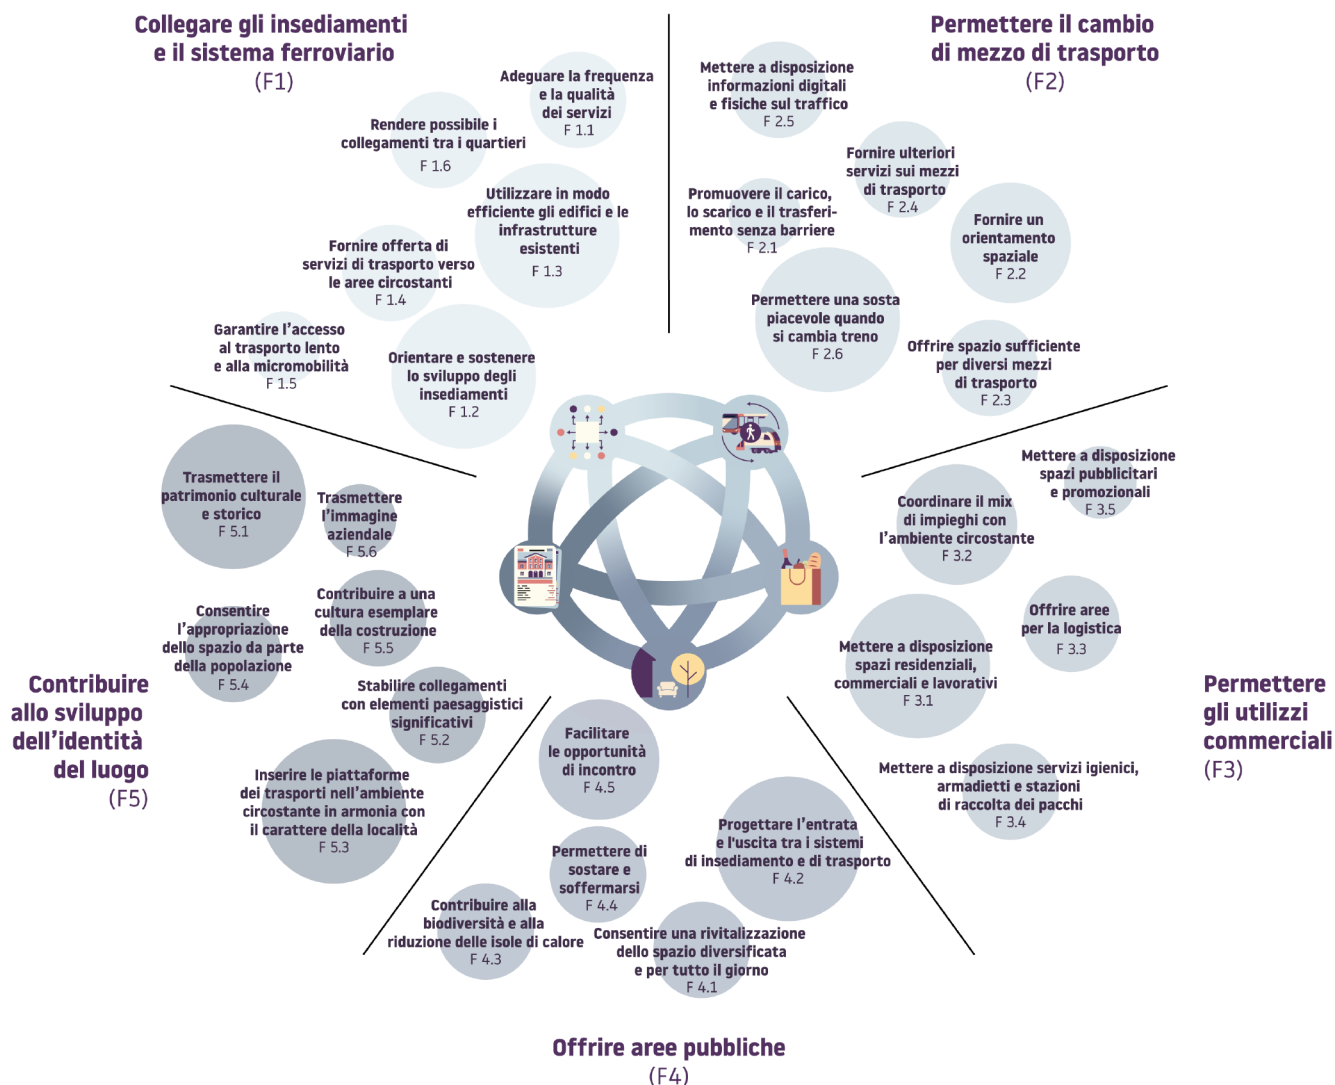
Collegare gli insediamenti e il sistema ferroviario
(F1)

Adeguare la frequenza e la qualità dei servizi
F 1.1

Rendere possibile i collegamenti tra i quartieri
F 1.6

Utilizzare in modo efficiente gli edifici e le infrastrutture esistenti
F 1.3

Fornire offerta di servizi di trasporto verso le aree circostanti
F 1.4

Garantire l'accesso al trasporto lento e alla micromobilità
F 1.5

Orientare e sostenere lo sviluppo degli insediamenti
F 1.2

Permettere il cambio di mezzo di trasporto
(F2)

Mettere a disposizione informazioni digitali e fisiche sul traffico
F 2.5

Fornire ulteriori servizi sui mezzi di trasporto
F 2.4

Promuovere il carico, lo scarico e il trasferimento senza barriere
F 2.1

Fornire un orientamento spaziale
F 2.2

Permettere una sosta piacevole quando si cambia treno
F 2.6

Offrire spazio sufficiente per diversi mezzi di trasporto
F 2.3

Mettere a disposizione spazi pubblicitari e promozionali
F 3.5

Coordinare il mix di impieghi con l'ambiente circostante
F 3.2

Offrire aree per la logistica
F 3.3

Mettere a disposizione spazi residenziali, commerciali e lavorativi
F 3.1

Mettere a disposizione servizi igienici, armadietti e stazioni di raccolta dei pacchi
F 3.4

Permettere gli utilizzi commerciali
(F3)

Trasmettere il patrimonio culturale e storico
F 5.1

Trasmettere l'immagine aziendale
F 5.6

Contribuire a una cultura esemplare della costruzione
F 5.5

Consentire l'appropriazione dello spazio da parte della popolazione
F 5.4

Stabilire collegamenti con elementi paesaggistici significativi
F 5.2

Inserire le piattaforme dei trasporti nell'ambiente circostante in armonia con il carattere della località
F 5.3

Contribuire allo sviluppo dell'identità del luogo
(F5)

Facilitare le opportunità di incontro
F 4.5

Progettare l'entrata e l'uscita tra i sistemi di insediamento e di trasporto
F 4.2

Permettere di sostare e soffermarsi
F 4.4

Contribuire alla biodiversità e alla riduzione delle isole di calore
F 4.3

Consentire una rivitalizzazione dello spazio diversificata e per tutto il giorno
F 4.1

Offrire aree pubbliche
(F4)